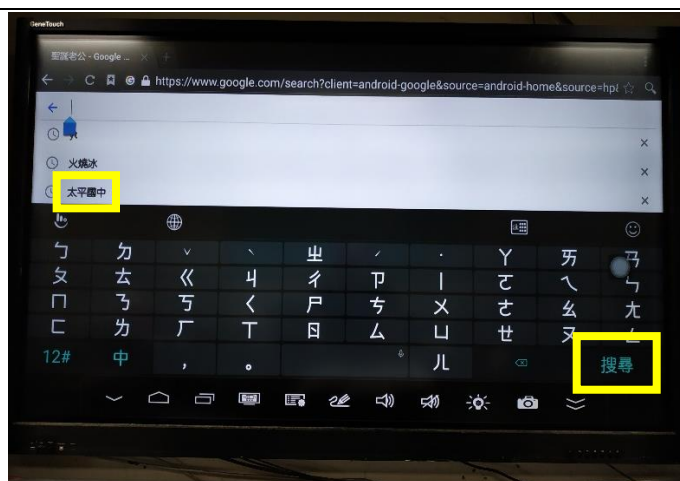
SenwTouch

聖誕老公 - Google ... ×

https://www.google.com/search?client=android-google&source=android-home&source=hp

火燒冰 ×

太平國中 ×

ㄅ ㄉ ˇ ˋ ㄓ ˊ ˙ ㄚ ㄞ ㄢ
ㄆ ㄊ ㄍ ㄐ ㄔ ㄗ ㄧ ㄛ ㄟ ㄣ
ㄇ ㄋ ㄎ ㄑ ㄕ ㄘ ㄨ ㄜ ㄠ ㄤ
ㄈ ㄌ ㄏ ㄒ ㄖ ㄙ ㄩ ㄝ ㄡ ㄥ
12# 中 ， 。 ㄦ 搜尋